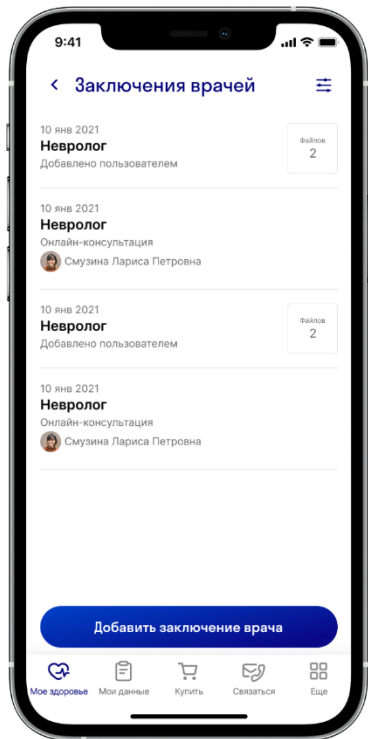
9:41

< Заключения врачей

10 янв 2021
Невролог
Добавлено пользователем

Файлов
2

10 янв 2021
Невролог
Онлайн-консультация
Смузина Лариса Петровна

10 янв 2021
Невролог
Добавлено пользователем

Файлов
2

10 янв 2021
Невролог
Онлайн-консультация
Смузина Лариса Петровна

Добавить заключение врача

Мое здоровье
Мои данные
Купить
Связаться
Еще